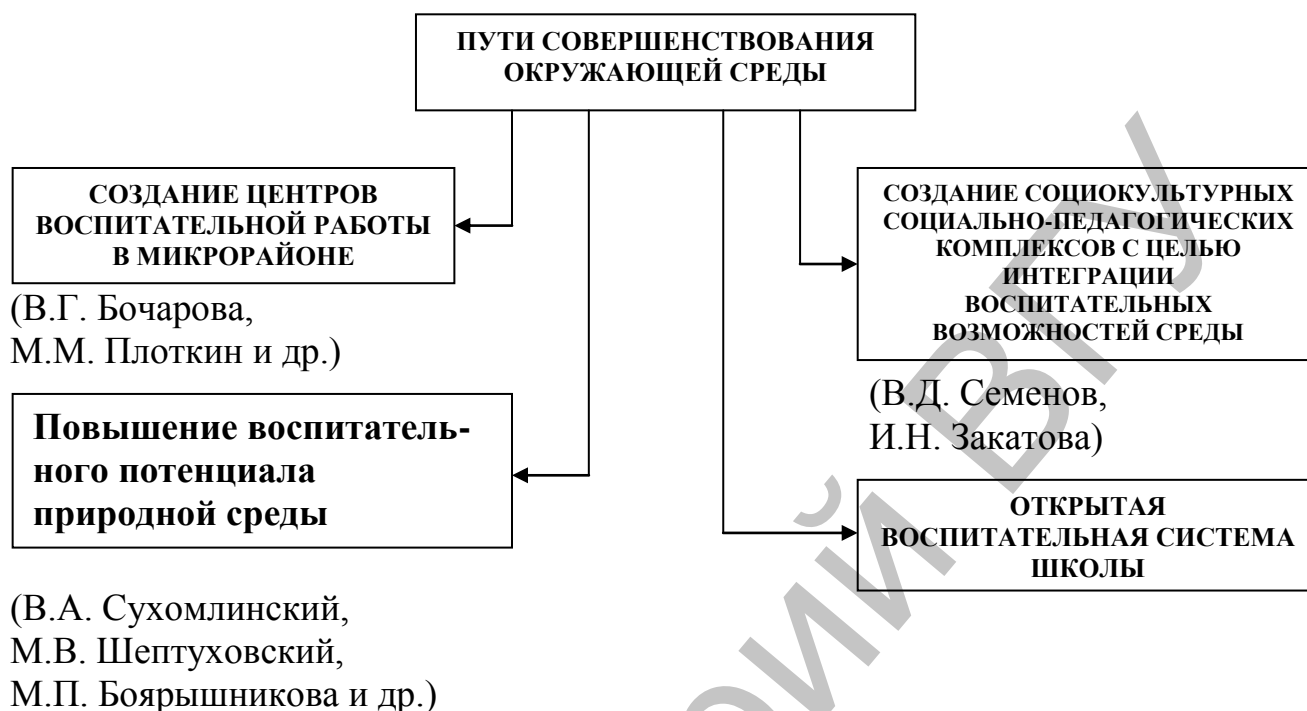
ПУТИ СОВЕРШЕНСТВОВАНИЯ ОКРУЖАЮЩЕЙ СРЕДЫ

СОЗДАНИЕ ЦЕНТРОВ ВОСПИТАТЕЛЬНОЙ РАБОТЫ В МИКРОРАЙОНЕ

(В.Г. Бочарова, М.М. Плоткин и др.)

Повышение воспитательного потенциала природной среды

(В.А. Сухомлинский, М.В. Шептуховский, М.П. Боярышникова и др.)

СОЗДАНИЕ СОЦИОКУЛЬТУРНЫХ СОЦИАЛЬНО-ПЕДАГОГИЧЕСКИХ КОМПЛЕКСОВ С ЦЕЛЬЮ ИНТЕГРАЦИИ ВОСПИТАТЕЛЬНЫХ ВОЗМОЖНОСТЕЙ СРЕДЫ

(В.Д. Семенов, И.Н. Закатова)

ОТКРЫТАЯ ВОСПИТАТЕЛЬНАЯ СИСТЕМА ШКОЛЫ

ВГУ